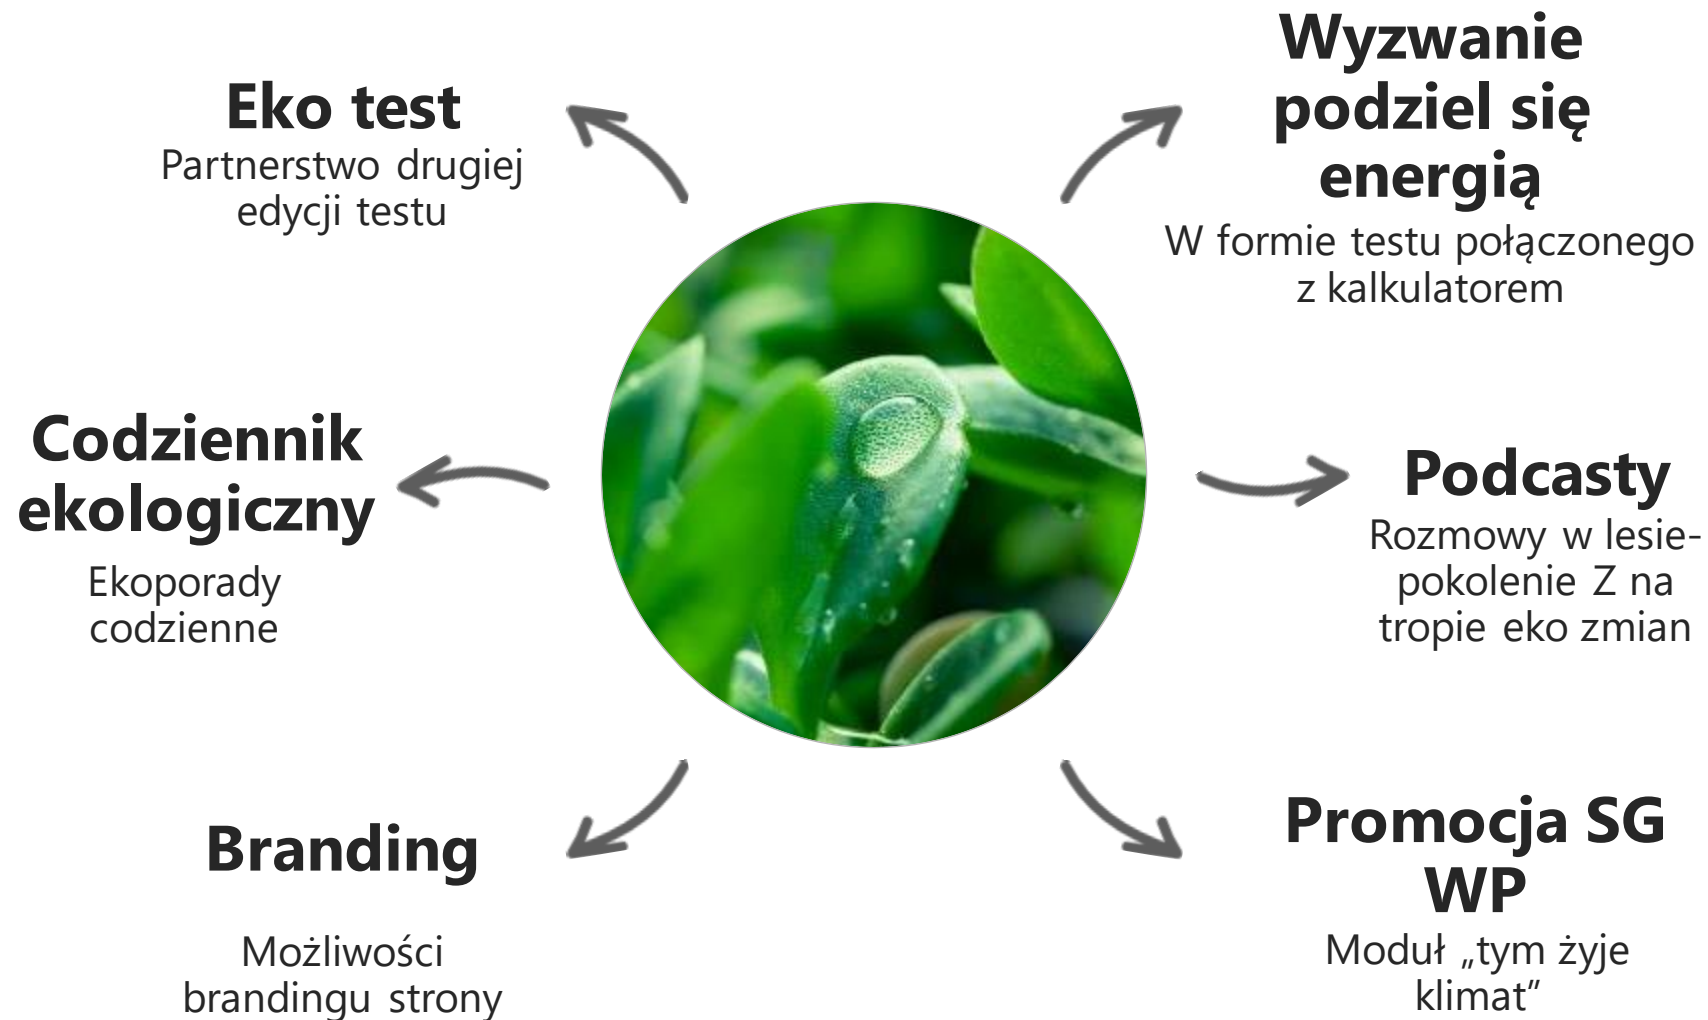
Eko test
Partnerstwo drugiej edycji testu

Wyzwanie podziel się energią
W formie testu połączonego z kalkulatorem

Codziennik ekologiczny
Ekoporady codzienne

Podcasty
Rozmowy w lesie- pokolenie Z na tropie eko zmian

Branding
Możliwości brandingu strony

Promocja SG WP
Moduł „tym żyje klimat”